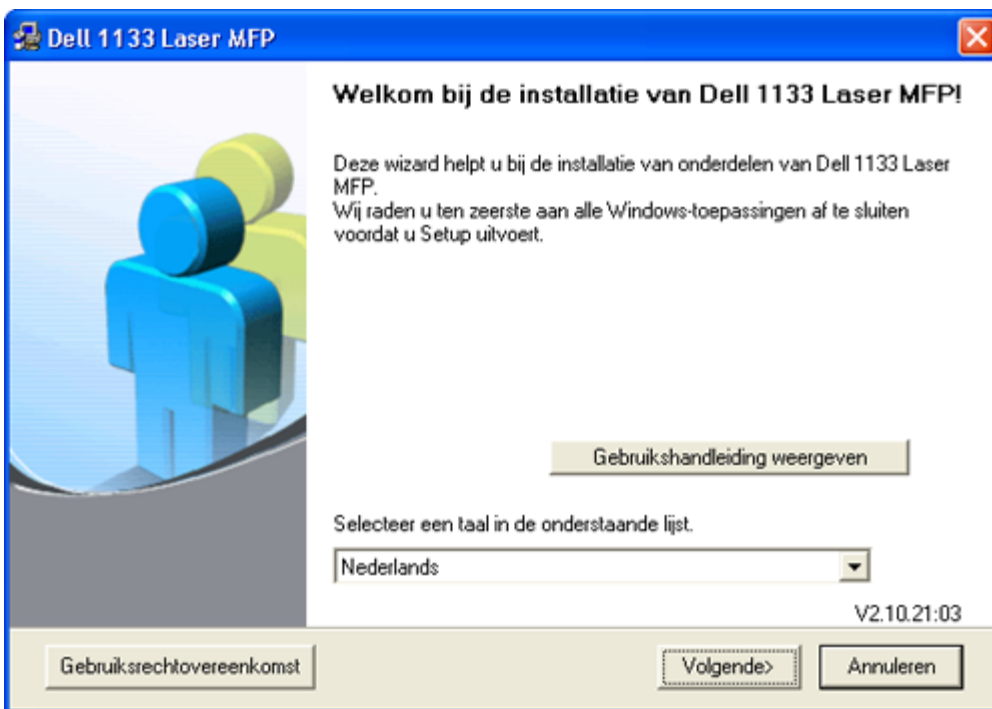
Dell 1133 Laser MFP

Welkom bij de installatie van Dell 1133 Laser MFP!

Deze wizard helpt u bij de installatie van onderdelen van Dell 1133 Laser MFP.
Wij raden u ten zeerste aan alle Windows-toepassingen af te sluiten voordat u Setup uitvoert.

Gebruikshandleiding weergeven

Selecteer een taal in de onderstaande lijst.

Nederlands

V2.10.21:03

Gebruiksrechtovereenkomst

Volgende>

Annuleren